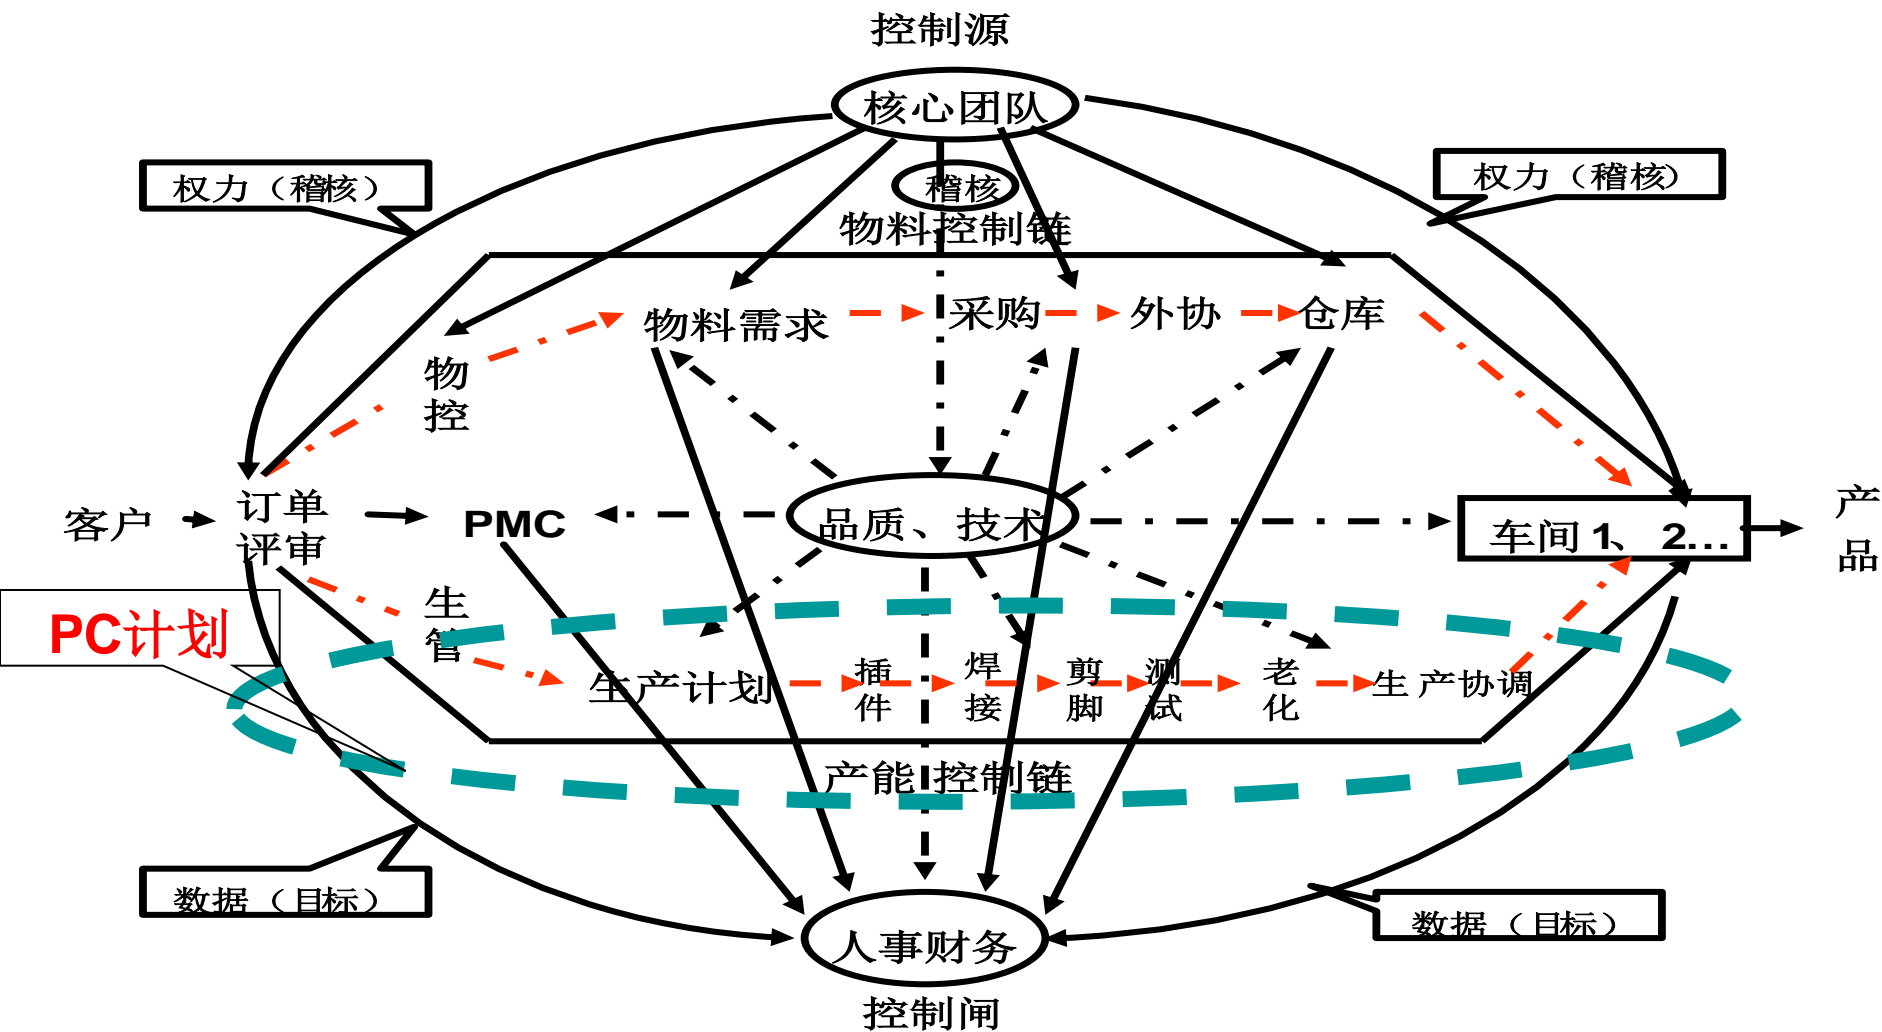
控制源

核心团队

权力（稽核）

权力（稽核）

稽核

物料控制链

物料需求

采购

外协

仓库

物控

客户

订单评审

PMC

品质、技术

车间 1、 2…

产品

PC计划

生管

生产计划

插件

焊接

剪脚

测试

老化

生产协调

产能控制链

数据（目标）

数据（目标）

人事财务

控制闸